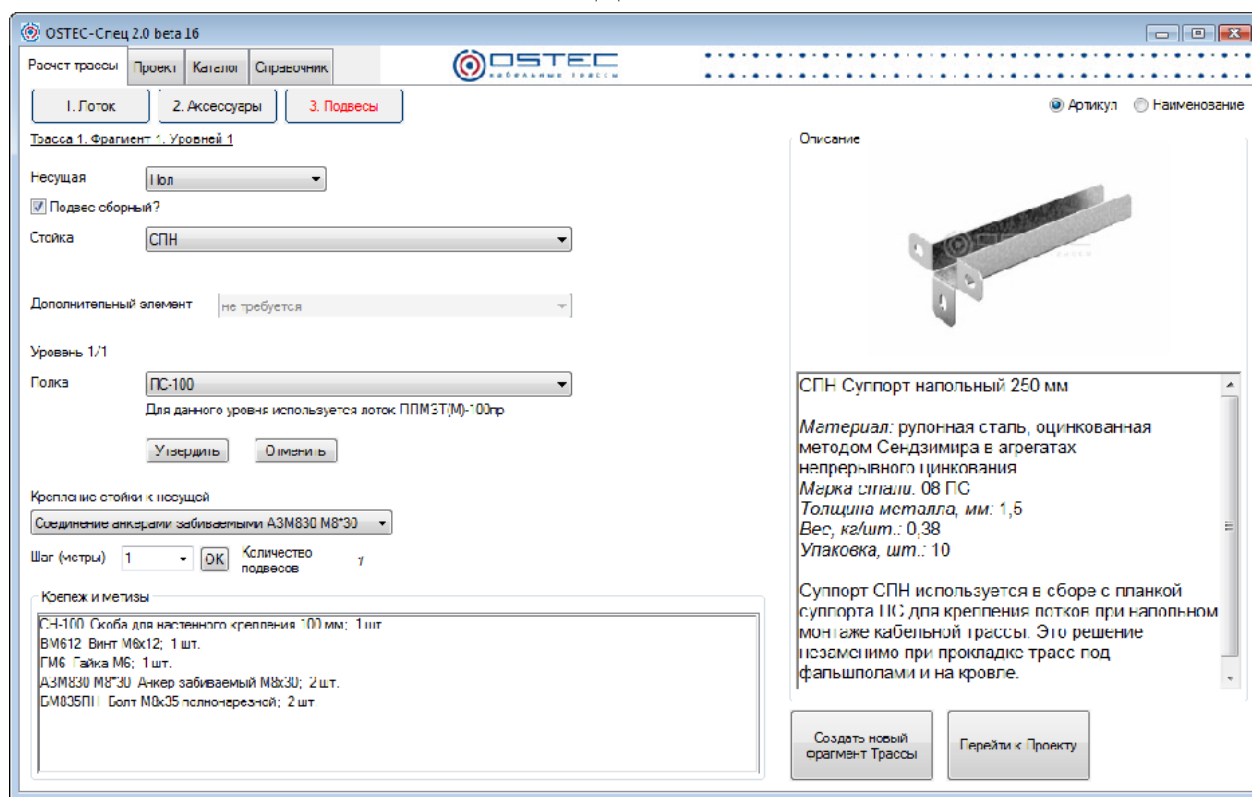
OSTEC-Спец 2.0 beta 16

Расчет трассы | Проект | Каталог | Справочник

OSTEC кабельные трассы

1. Лоток | 2. Аксессуары | 3. Подвесы

Артикул | Наименование

Трасса 1. Фрагмент 1. Уровней 1

Несущая: Пол

Подвес сборный?

Стойка: СПН

Дополнительный элемент: не требуется

Уровень 1/1

Полка: ПС-100

Для данного уровня используется лоток ППМЗТ(М)-100пр

Утвердить | Отменить

Крепление стойки к несущей

Соединение анкерами забиваемыми A3M830 M8*30

Шаг (метры) 1 OK Количество подвесов 1

Крепеж и метизы

СН-100 Скоба для настенного крепления 100 мм; 1 шт.
ВМ612 Винт М6х12; 1 шт.
ГМ6 Гайка М6; 1 шт.
A3M830 M8*30 Анкер забиваемый М8х30; 2 шт.
БМ835ПП Болт М8х35 полнорезьбовой; 2 шт

Описание

СПН Суппорт напольный 250 мм

Материал: рулонная сталь, оцинкованная методом Сендзимира в агрегатах непрерывного цинкования
Марка стали: 08 ПС
Толщина металла, мм: 1,5
Вес, кг/шт.: 0,38
Упаковка, шт.: 10

Суппорт СПН используется в сборе с планкой суппорта ПС для крепления лотков при напольном монтаже кабельной трассы. Это решение незаменимо при прокладке трасс под фальшполами и на кровле.

Создать новый фрагмент Трассы | Перейти к Проекту